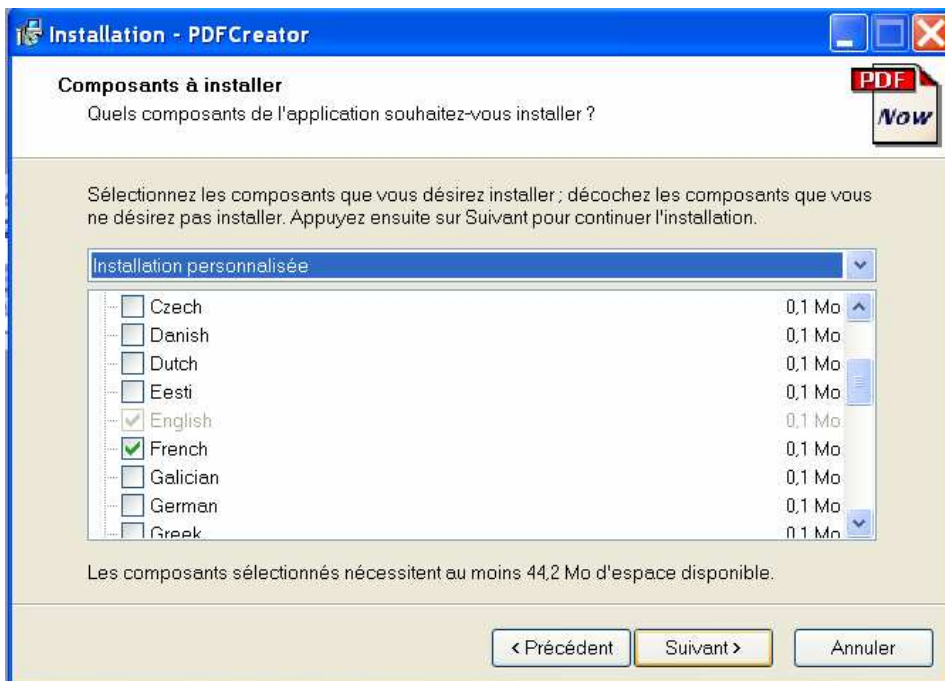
Installation - PDFCreator

Composants à installer
Quels composants de l'application souhaitez-vous installer ?

PDF Now

Sélectionnez les composants que vous désirez installer ; décochez les composants que vous ne désirez pas installer. Appuyez ensuite sur Suivant pour continuer l'installation.

Installation personnalisée

| | |
|---|---|
| Czech | 0,1 Mo |
| Danish | 0,1 Mo |
| Dutch | 0,1 Mo |
| Eesti | 0,1 Mo |
| English | 0,1 Mo |
| French | 0,1 Mo |
| Galician | 0,1 Mo |
| German | 0,1 Mo |
| Greek | 0,1 Mo |

Les composants sélectionnés nécessitent au moins 44,2 Mo d'espace disponible.

< Précédent Suivant > Annuler